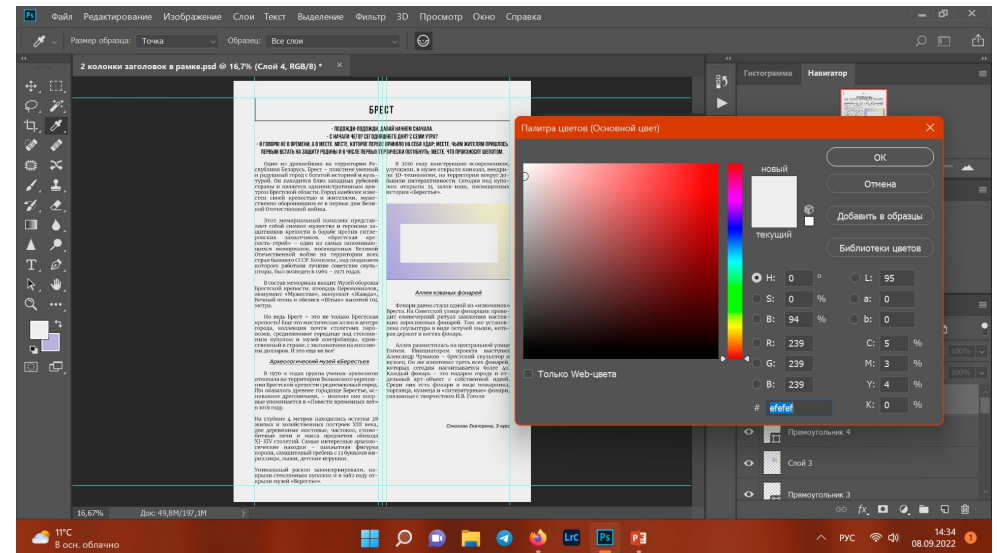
Ps Файл Редактирование Изображение Слои Текст Выделение Фильтр 3D Просмотр Окно Справка

Размер образца: Точка Образец: Все слои

2 колонки заголовок в рамке.psd @ 16,7% (Слой 4, RGB/8) *

Гистограмма Навигатор

БРЕСТ

- ПОДОЖДИ-ПОДОЖДИ, ДАВАЙ НАЧНЕМ СНАЧАЛА
- С НАЧАЛА? ЧЕГО? СЕГОДНЯШНЕГО ДНЯ? С СЕМИ УТРА?
- Я ГОВОРЮ НЕ О ВРЕМЕНИ, А О МЕСТЕ. МЕСТЕ, ГДЕ ВСЕ ПРИНЯЛО НА СЕБЯ УДАР. МЕСТЕ, ЧЬИМ ЖИТЕЛЯМ ПРИШЛОСЬ ПЕРВЫМ ВСТАТЬ НА ЗАЩИТУ РОДИНЫ И В ЧИСЛЕ ПЕРВЫХ ГЕРОИЧЕСКИ ПОГИБНУТЬ. МЕСТЕ, ЧТО ПРИЗНАЮТ ЦЕЛЫМ.

Аллея кованых фонарей

Археологический музей «Берестье»

Палитра цветов (Основной цвет)

новый

текущий

OK

Отмена

Добавить в образцы

Библиотеки цветов

H: 0 °

S: 0 %

B: 94 %

R: 239

G: 239

B: 239

L: 95

a: 0

b: 0

C: 5 %

M: 3 %

Y: 4 %

K: 0 %

# efefef

Только Web-цвета

Прямоугольник 4

Слой 3

Прямоугольник 3

100%

100%

16,67% Док: 49,8M/197,1M

11°C
8 осн. облачно

РУС 14:34
08.09.2022